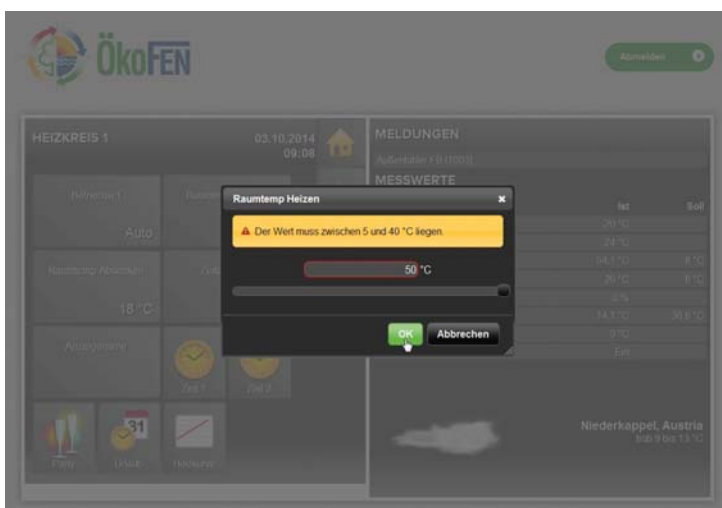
ÖkoFEN

Anmelden

HEIZKREIS 1

03.10.2014
09:08

Betriebsart
Auto

Raumtemp Absenken
18 °C

Zeit 1

Zeit 2

Party

Urlaub

MELDUNGEN

Außenfühler 1 B [1003]

MESSWERTE

Ist

Soll

26 °C

24 °C

54,1 °C

8 °C

26 °C

8 °C

0 %

14,1 °C

30,8 °C

0 °C

Ein

Niederkappel, Austria
trüb 9 bis 13 °C

Raumtemp Heizen

Der Wert muss zwischen 5 und 40 °C liegen.

50 °C

OK

Abbrechen